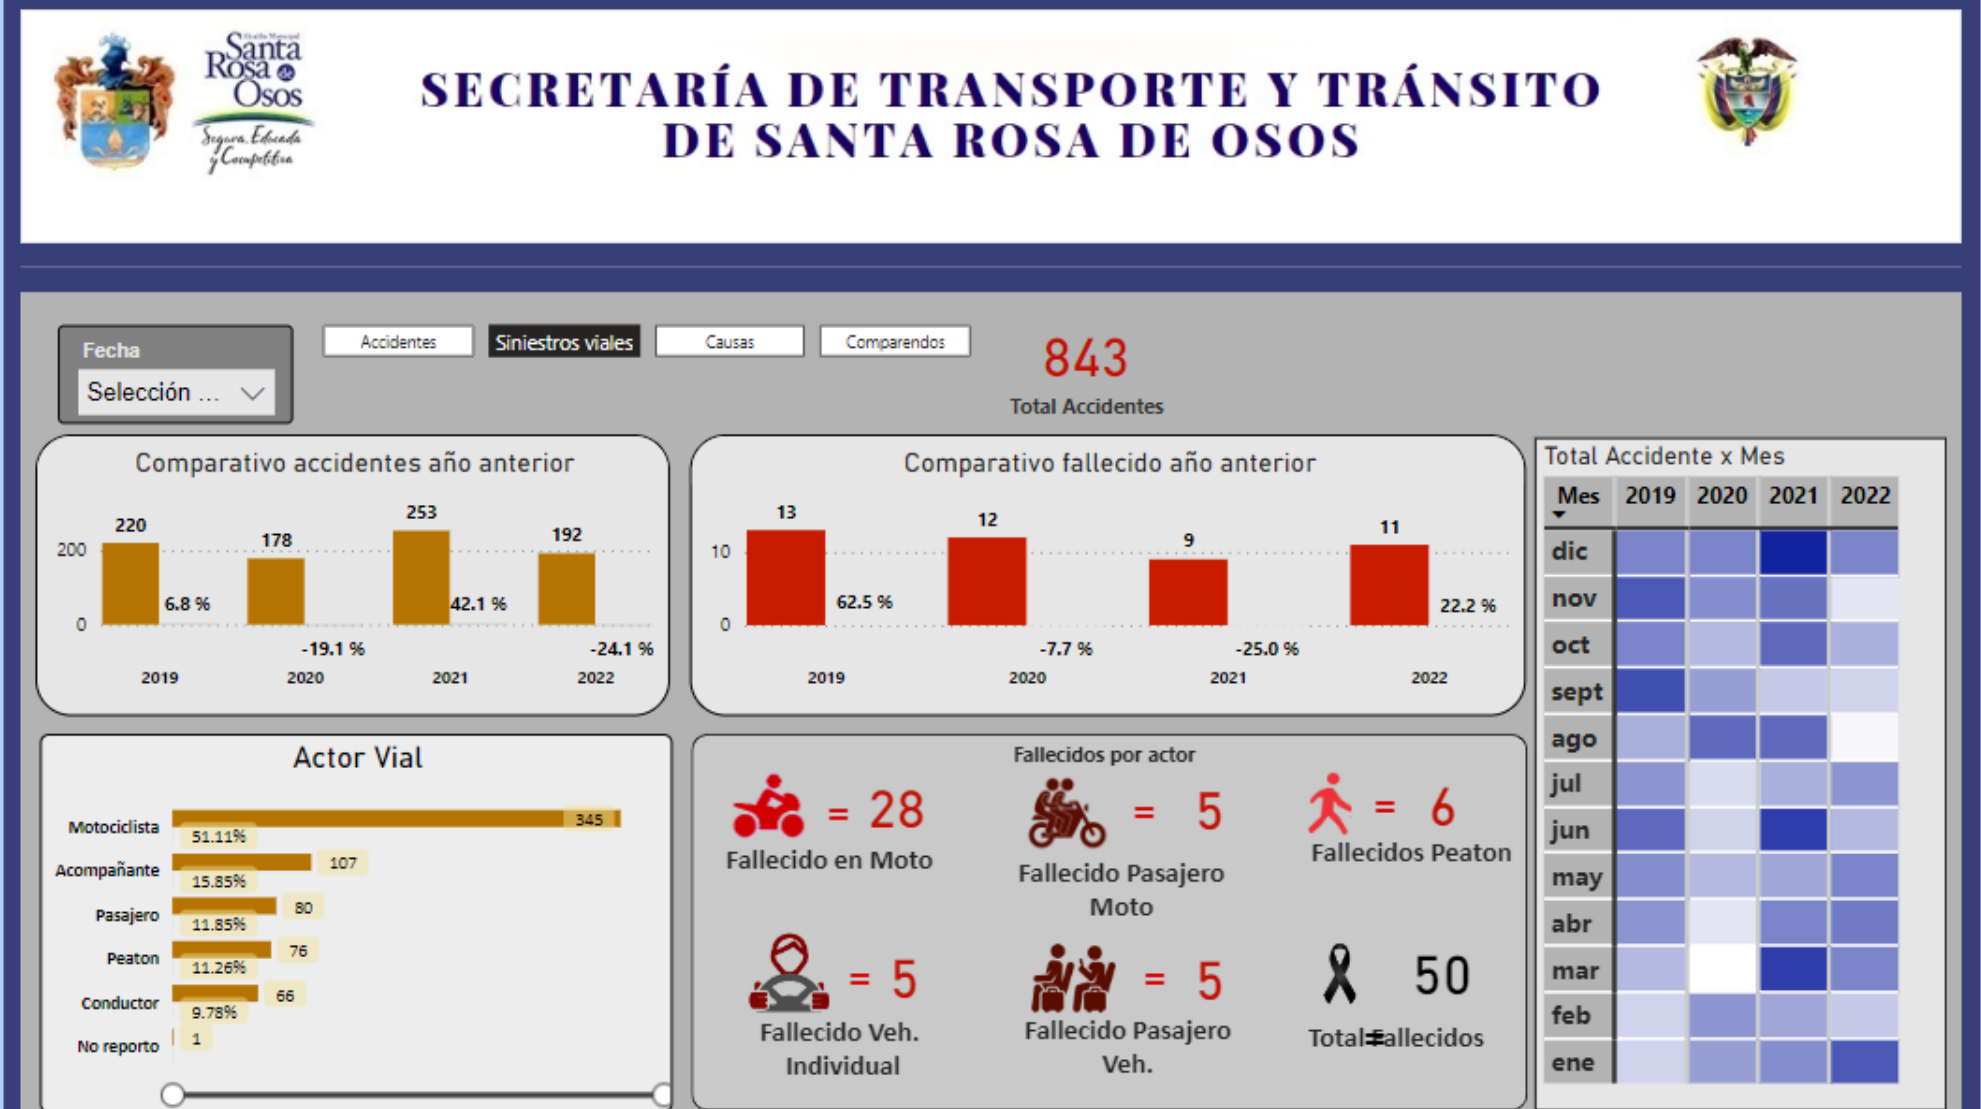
Santa Rosa de Osos
Segura, Educada y Competitiva

SECRETARÍA DE TRANSPORTE Y TRÁNSITO DE SANTA ROSA DE OSOS

Fecha
Selección ...

Accidentes
Siniestros viales
Causas
Comparendos

843
Total Accidentes

Comparativo accidentes año anterior

200
0
220
6.8 %
178
-19.1 %
253
42.1 %
192
-24.1 %
2019
2020
2021
2022

Comparativo fallecido año anterior

10
0
13
62.5 %
12
-7.7 %
9
-25.0 %
11
22.2 %
2019
2020
2021
2022

Total Accidente x Mes

| Mes | 2019 | 2020 | 2021 | 2022 |
|---|---|---|---|---|
| dic | | | | |
| nov | | | | |
| oct | | | | |
| sept | | | | |
| ago | | | | |
| jul | | | | |
| jun | | | | |
| may | | | | |
| abr | | | | |
| mar | | | | |
| feb | | | | |
| ene | | | | |

Actor Vial

| Actor | Valor | % |
|---|---|---|
| Motociclista | 345 | 51.11% |
| Acompañante | 107 | 15.85% |
| Pasajero | 80 | 11.85% |
| Peaton | 76 | 11.26% |
| Conductor | 66 | 9.78% |
| No reporto | 1 | |

Fallecidos por actor

= 28
Fallecido en Moto

= 5
Fallecido Pasajero Moto

= 6
Fallecidos Peaton

= 5
Fallecido Veh. Individual

= 5
Fallecido Pasajero Veh.

50
Total Fallecidos